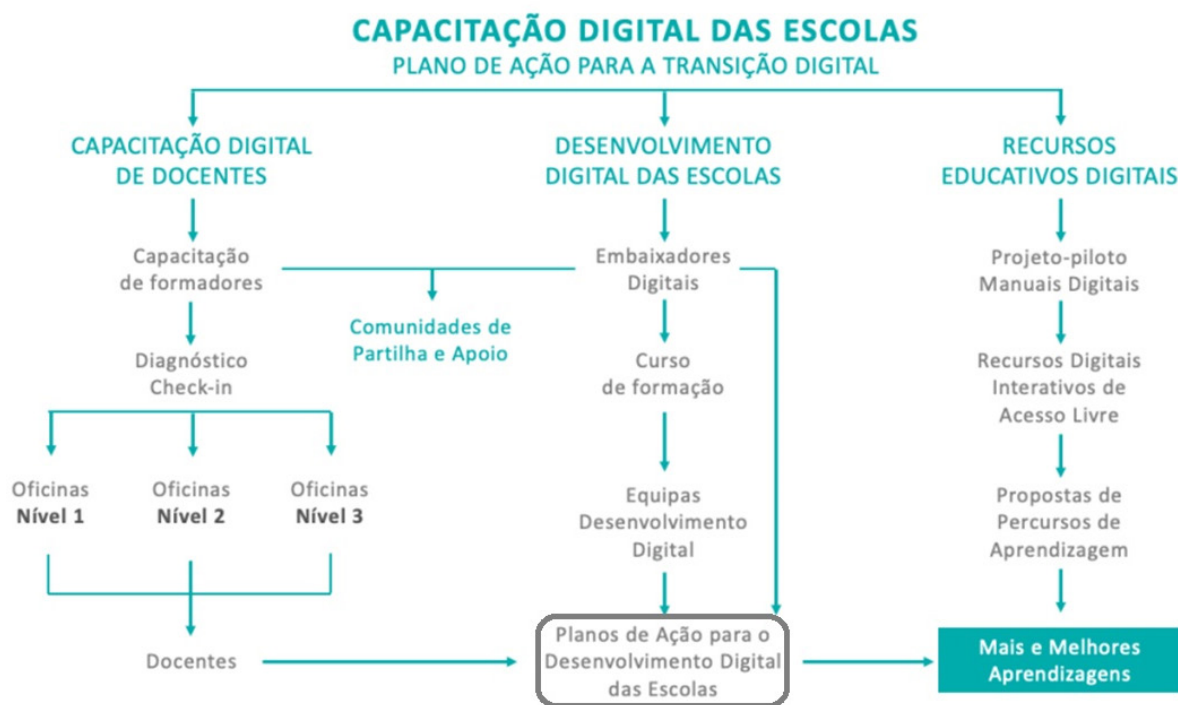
CAPACITAÇÃO DIGITAL DAS ESCOLAS
PLANO DE AÇÃO PARA A TRANSIÇÃO DIGITAL

CAPACITAÇÃO DIGITAL DE DOCENTES

Capacitação de formadores

Diagnóstico Check-in

Oficinas **Nível 1**

Oficinas **Nível 2**

Oficinas **Nível 3**

Docentes

Comunidades de Partilha e Apoio

DESENVOLVIMENTO DIGITAL DAS ESCOLAS

Embaixadores Digitais

Curso de formação

Equipas Desenvolvimento Digital

Planos de Ação para o Desenvolvimento Digital das Escolas

RECURSOS EDUCATIVOS DIGITAIS

Projeto-piloto Manuais Digitais

Recursos Digitais Interativos de Acesso Livre

Propostas de Percursos de Aprendizagem

Mais e Melhores Aprendizagens